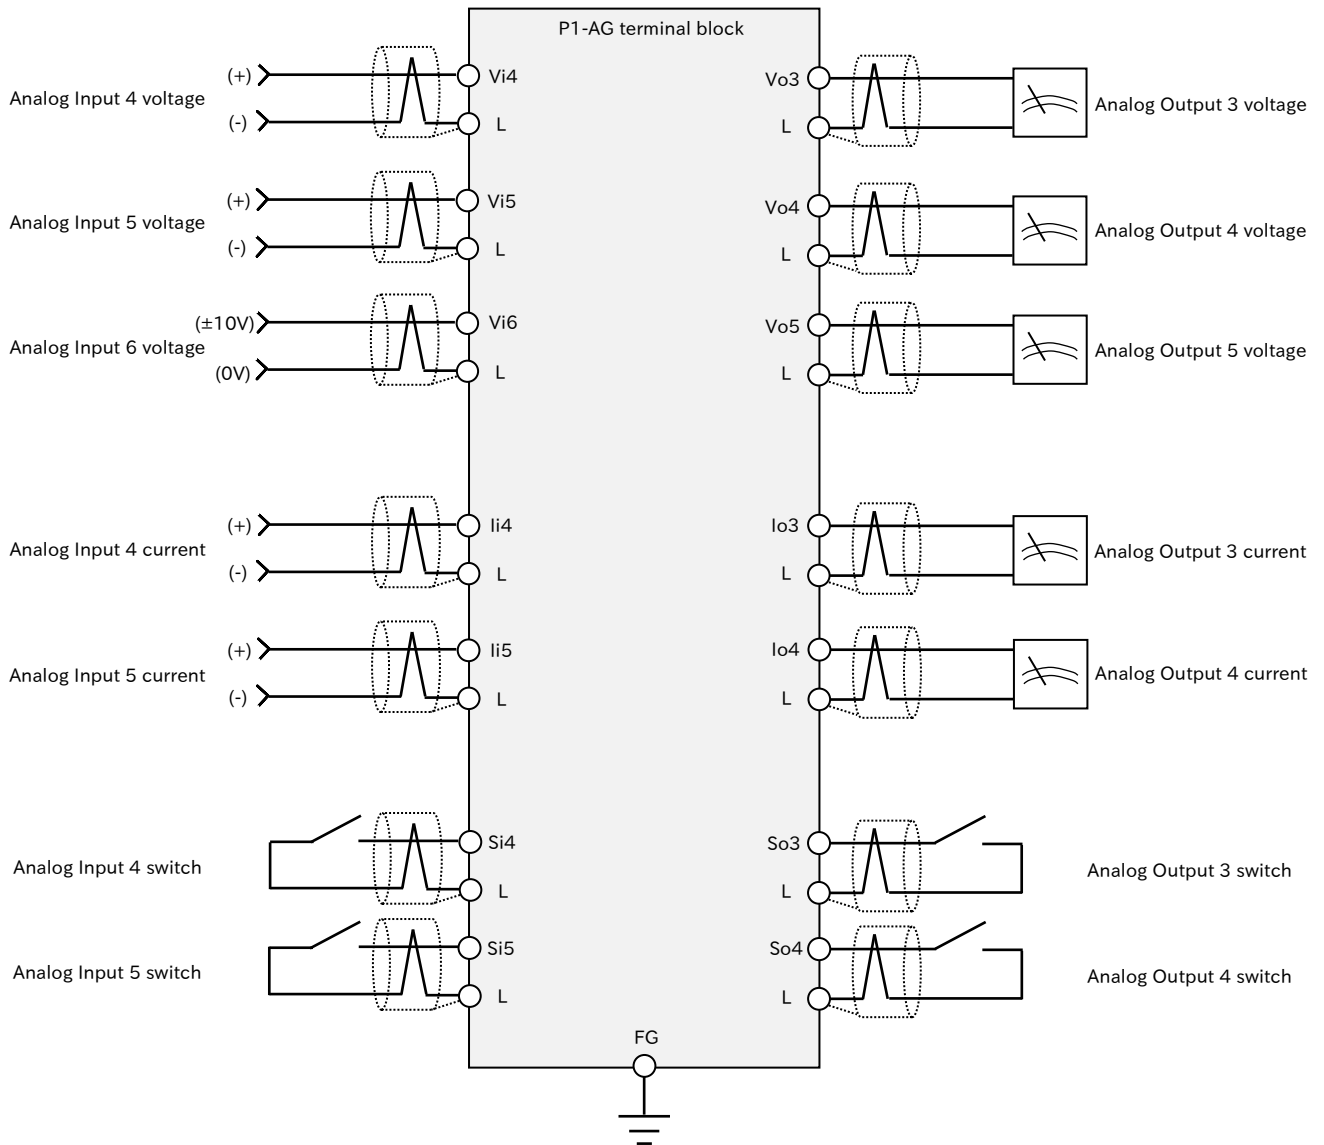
P1-AG terminal block

Analog Input 4 voltage
(+) Vi4
(-) L

Analog Input 5 voltage
(+) Vi5
(-) L

Analog Input 6 voltage
(±10V) Vi6
(0V) L

Analog Input 4 current
(+) Ii4
(-) L

Analog Input 5 current
(+) Ii5
(-) L

Analog Input 4 switch
Si4
L

Analog Input 5 switch
Si5
L

Vo3
L
Analog Output 3 voltage

Vo4
L
Analog Output 4 voltage

Vo5
L
Analog Output 5 voltage

Io3
L
Analog Output 3 current

Io4
L
Analog Output 4 current

So3
L
Analog Output 3 switch

So4
L
Analog Output 4 switch

FG